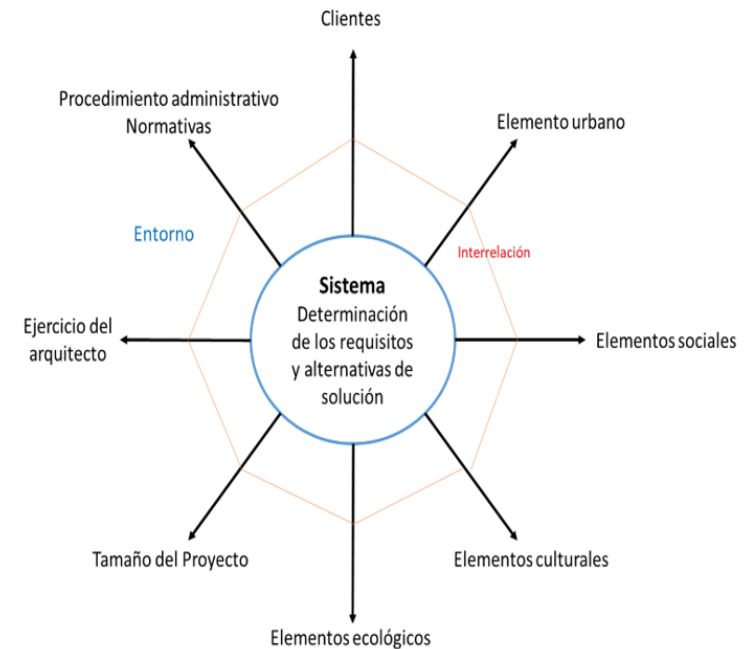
Clientes

Procedimiento administrativo
Normativas

Elemento urbano

Entorno

Interrelación

Sistema
Determinación de los requisitos y alternativas de solución

Ejercicio del arquitecto

Elementos sociales

Tamaño del Proyecto

Elementos culturales

Elementos ecológicos